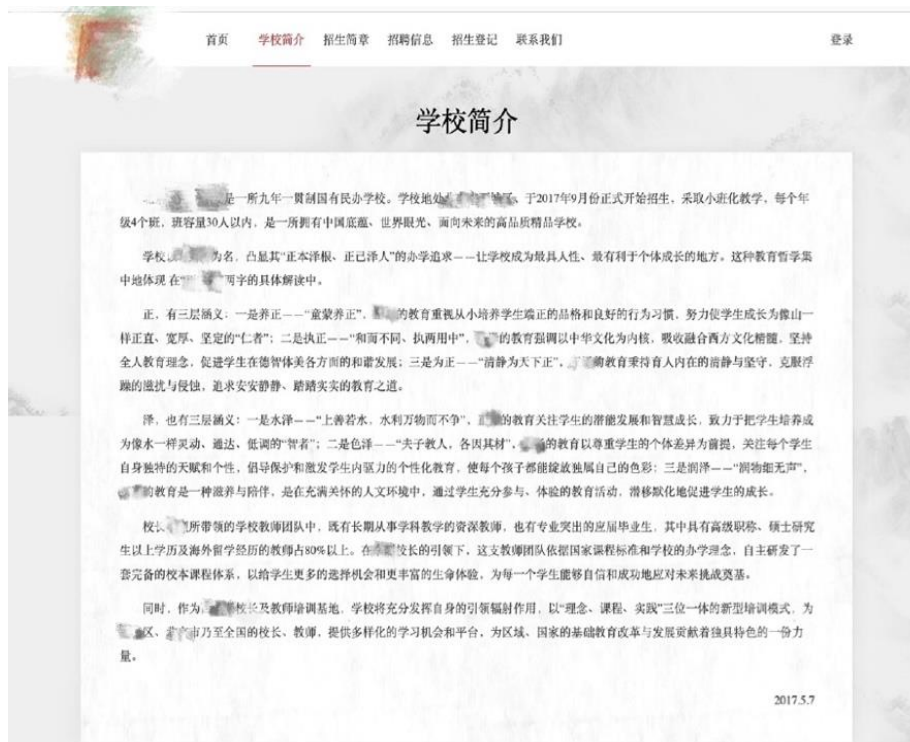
首页　学校简介　招生简章　招聘信息　招生登记　联系我们　　登录

学校简介

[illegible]是一所九年一贯制国有民办学校。学校地处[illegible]，于2017年9月份正式开始招生，采取小班化教学，每个年级4个班，班容量30人以内，是一所拥有中国底蕴、世界眼光、面向未来的高品质精品学校。

学校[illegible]为名，凸显其"正本泽根、正己泽人"的办学追求——让学校成为最具人性、最有利于个体成长的地方。这种教育哲学集中地体现在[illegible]两字的具体解读中。

正，有三层涵义：一是养正——"蒙以养正"，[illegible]的教育重视从小培养学生端正的品格和良好的行为习惯，努力使学生成长为像山一样正直、宽厚、坚定的"仁者"；二是执正——"和而不同、执两用中"，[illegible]的教育强调以中华文化为内核，吸收融合西方文化精髓，坚持全人教育理念，促进学生在德智体美各方面的和谐发展；三是为正——"清静为天下正"，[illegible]的教育秉持育人内在的清静与坚守，克服浮躁的滋扰与侵蚀，追求安安静静、踏踏实实的教育之道。

泽，也有三层涵义：一是水泽——"上善若水，水利万物而不争"，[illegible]的教育关注学生的潜能发展和智慧成长，致力于把学生培养成为像水一样灵动、通达、低调的"智者"；二是色泽——"夫子教人，各因其材"，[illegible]的教育以尊重学生的个体差异为前提，关注每个学生自身独特的天赋和个性，倡导保护和激发学生内驱力的个性化教育，使每个孩子都能绽放独属自己的色彩；三是润泽——"润物细无声"，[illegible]的教育是一种滋养与陪伴，是在充满关怀的人文环境中，通过学生充分参与、体验的教育活动，潜移默化地促进学生的成长。

校长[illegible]所带领的学校教师团队中，既有长期从事学科教学的资深教师，也有专业突出的应届毕业生，其中具有高级职称、硕士研究生以上学历及海外留学经历的教师占80%以上。在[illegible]校长的引领下，这支教师团队依据国家课程标准和学校的办学理念，自主研发了一套完备的校本课程体系，以给学生更多的选择机会和更丰富的生命体验，为每一个学生能够自信和成功地应对未来挑战奠基。

同时，作为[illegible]校长及教师培训基地，学校将充分发挥自身的引领辐射作用，以"理念、课程、实践"三位一体的新型培训模式，为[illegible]区、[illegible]市乃至全国的校长、教师，提供多样化的学习机会和平台，为区域、国家的基础教育改革与发展贡献着独具特色的一份力量。

2017.5.7